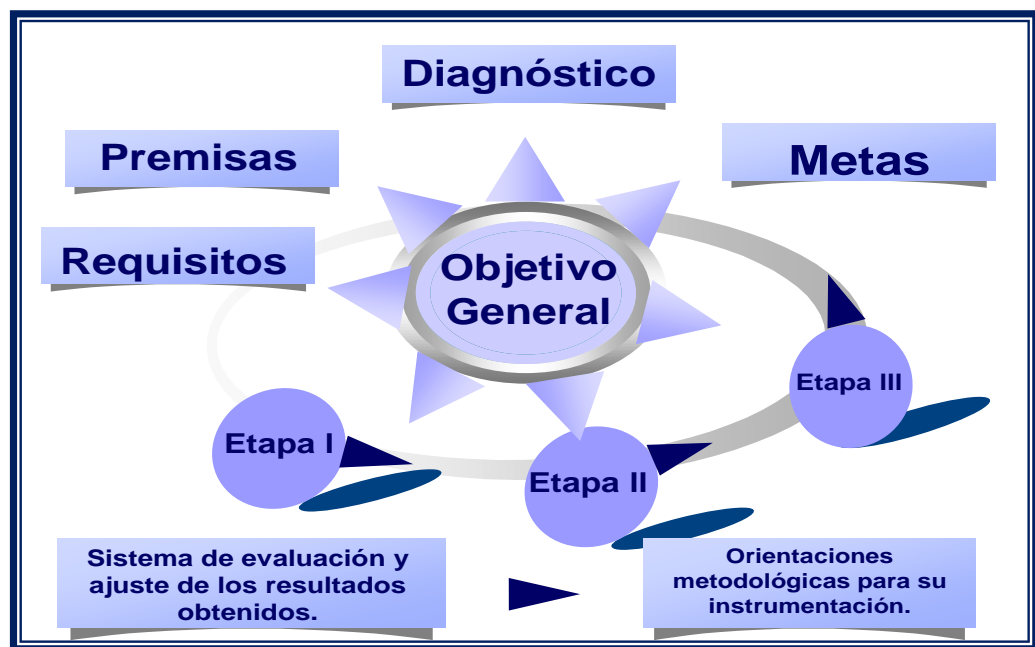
Diagnóstico

Premisas

Metas

Requisitos

Objetivo General

Etapa III

Etapa I

Etapa II

Sistema de evaluación y ajuste de los resultados obtenidos.

Orientaciones metodológicas para su instrumentación.